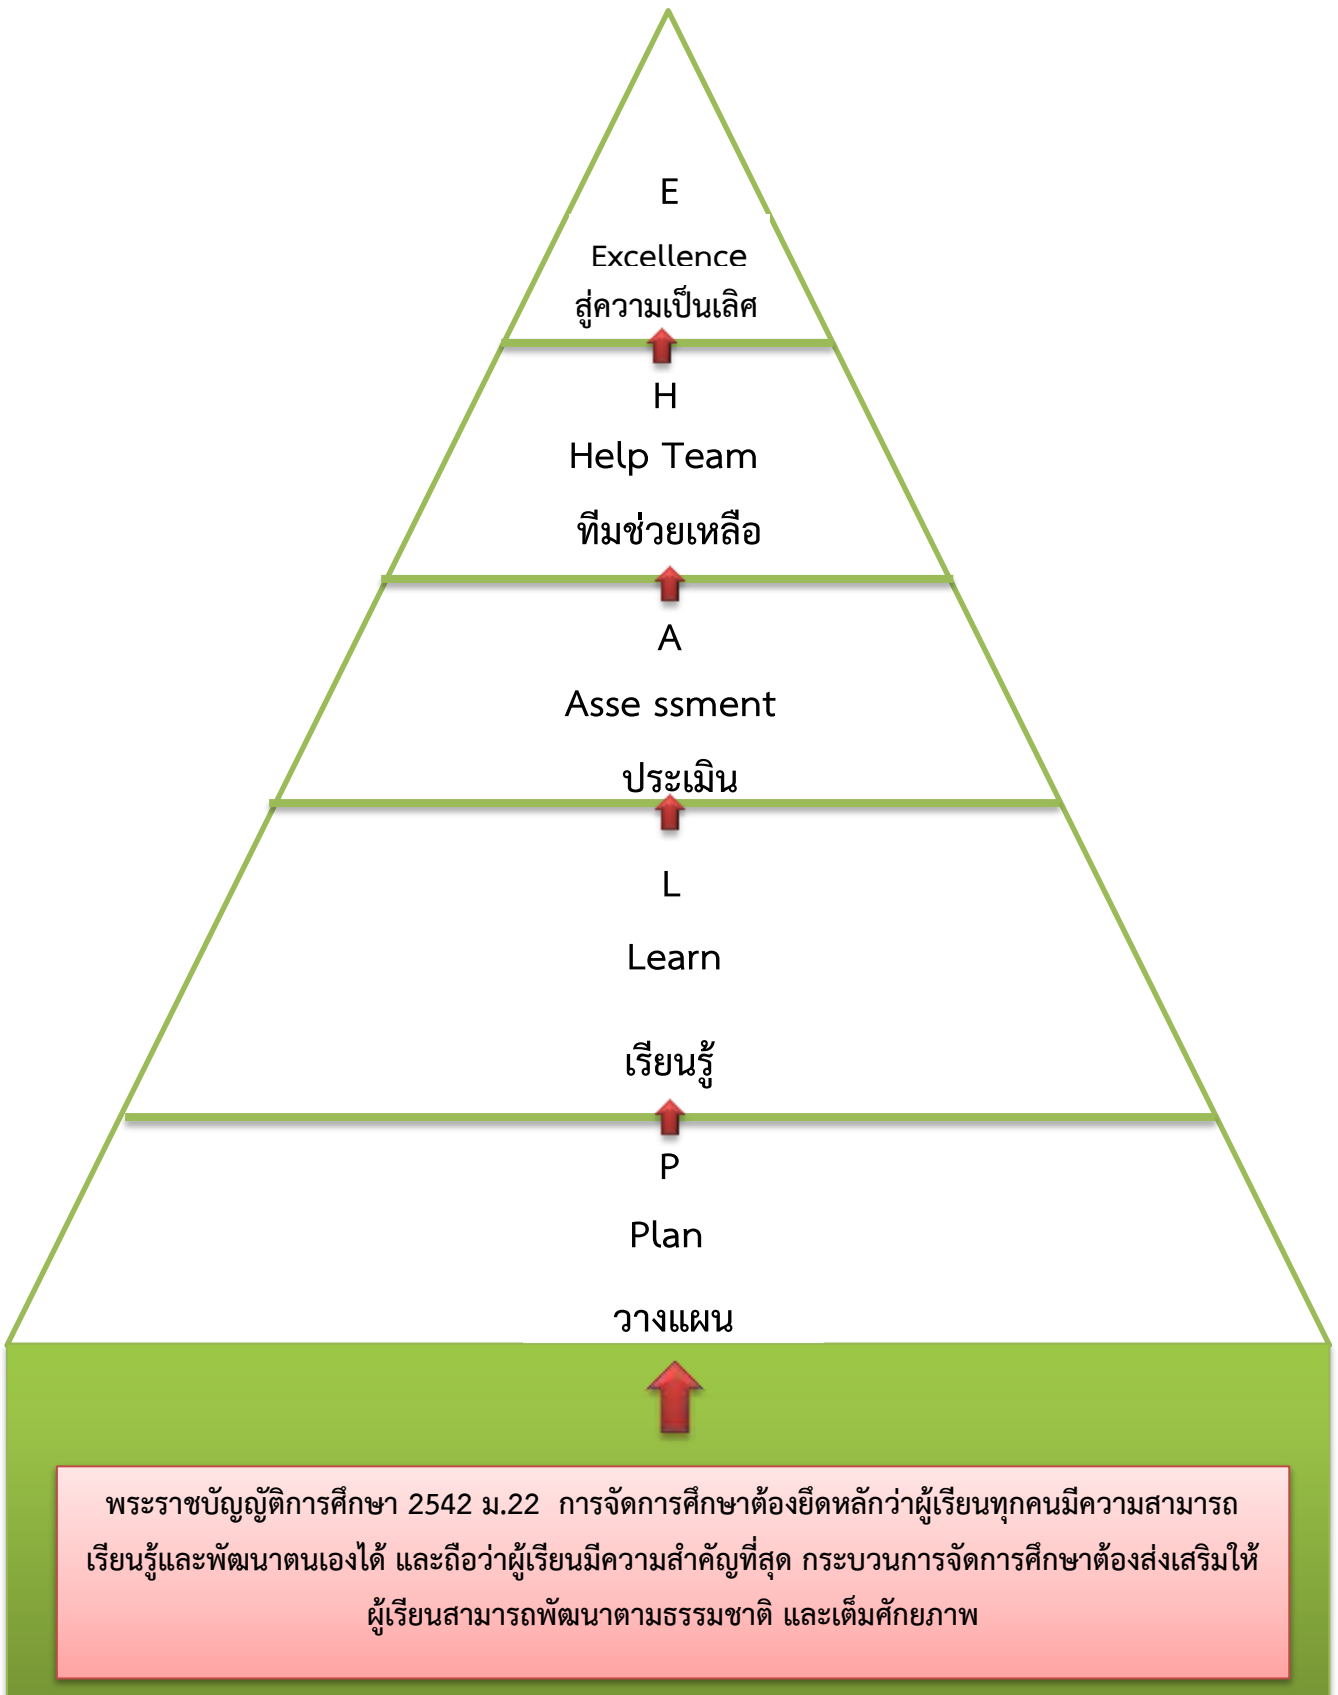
E

Excellence

สู่ความเป็นเลิศ

H

Help Team

ทีมช่วยเหลือ

A

Asse ssment

ประเมิน

L

Learn

เรียนรู้

P

Plan

วางแผน

พระราชบัญญัติการศึกษา 2542 ม.22 การจัดการศึกษาต้องยึดหลักว่าผู้เรียนทุกคนมีความสามารถเรียนรู้และพัฒนาตนเองได้ และถือว่าผู้เรียนมีความสำคัญที่สุด กระบวนการจัดการศึกษาต้องส่งเสริมให้ผู้เรียนสามารถพัฒนาตามธรรมชาติ และเต็มศักยภาพ